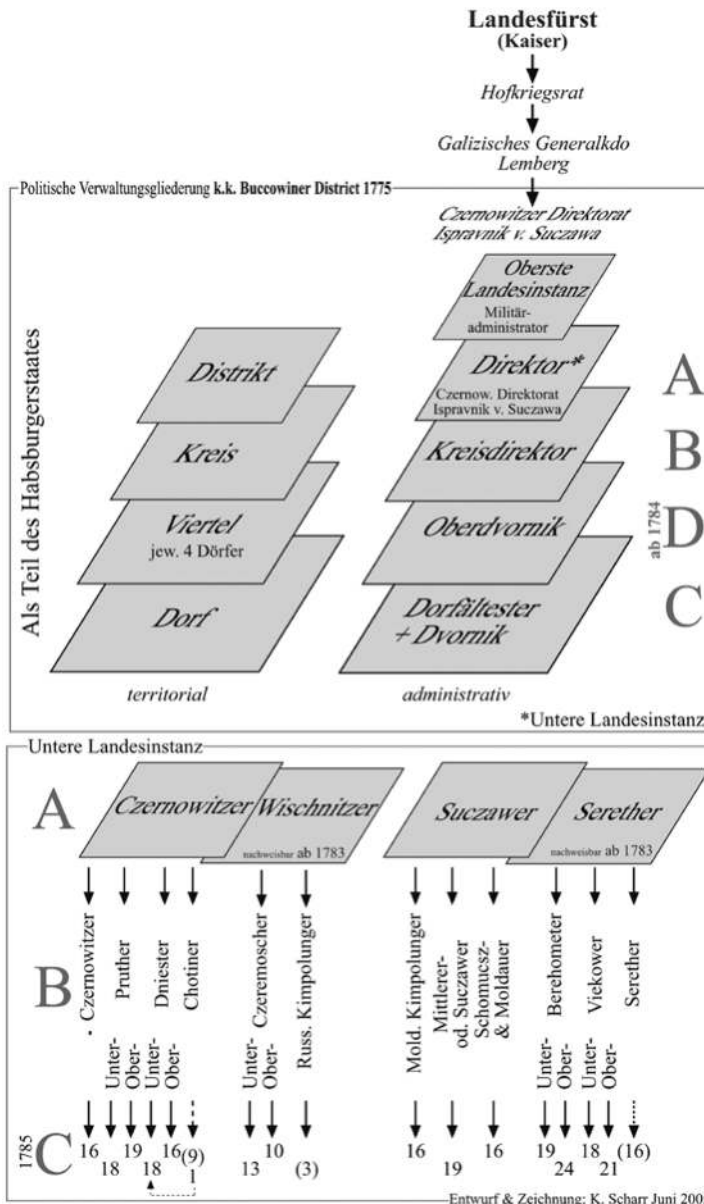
Landesfürst
(Kaiser)

Hofkriegsrat

Galizisches Generalkdo
Lemberg

Politische Verwaltungsgliederung k.k. Buccowiner District 1775

Czernowitzer Direktorat
Ispravnik v. Suczawa

Als Teil des Habsburgerstaates

Oberste Landesinstanz
Militär-administrator

Distrikt

Direktor*
Czernow. Direktorat
Ispravnik v. Suczawa

A

Kreis

Kreisdirektor

B

Viertel
jew. 4 Dörfer

Oberdvornik

ab 1784 D

Dorf

Dorfältester + Dvornik

C

territorial

administrativ

*Untere Landesinstanz

Untere Landesinstanz

A

Czernowitzer

Wischnitzer
nachweisbar ab 1783

Suczawer

Serether
nachweisbar ab 1783

B

Czernowitzer

Pruther

Unter-
Ober-

Dniester

Unter-
Ober-

Chotiner

Unter-
Ober-

Czeremoscher

Russ. Kimpolunger

Mold. Kimpolunger

Mittlerer- od. Suczawer

Schomucsz- & Moldauer

Unter-
Ober-

Berehometer

Unter-
Ober-

Viekower

Serether

1785 C

16
18
19
18
16
(9)
1
13
10
(3)
16
19
16
19
24
18
21
(16)

Entwurf & Zeichnung: K. Scharr Juni 200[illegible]